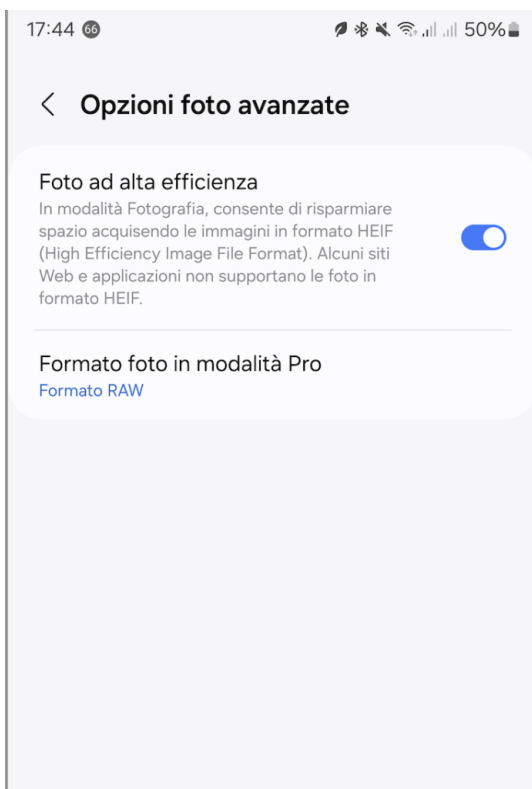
17:44 66 50%

Opzioni foto avanzate

Foto ad alta efficienza
In modalità Fotografia, consente di risparmiare spazio acquisendo le immagini in formato HEIF (High Efficiency Image File Format). Alcuni siti Web e applicazioni non supportano le foto in formato HEIF.

Formato foto in modalità Pro
Formato RAW